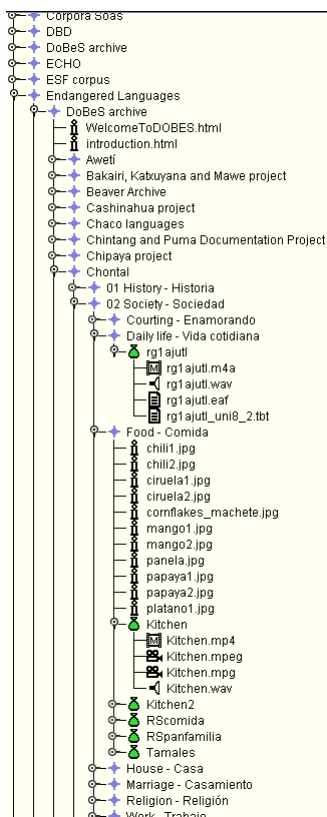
Corpora Soas
DBD
DoBeS archive
ECHO
ESF corpus
Endangered Languages
DoBeS archive
WelcomeToDOBES.html
introduction.html
Awetí
Bakairi, Katxuyana and Mawe project
Beaver Archive
Cashinahua project
Chaco languages
Chintang and Puma Documentation Project
Chipaya project
Chontal
01 History - Historia
02 Society - Sociedad
Courting - Enamorando
Daily life - Vida cotidiana
rg1ajutl
rg1ajutl.m4a
rg1ajutl.wav
rg1ajutl.eaf
rg1ajutl_uni8_2.tbt
Food - Comida
chili1.jpg
chili2.jpg
ciruela1.jpg
ciruela2.jpg
cornflakes_machete.jpg
mango1.jpg
mango2.jpg
panela.jpg
papaya1.jpg
papaya2.jpg
platano1.jpg
Kitchen
Kitchen.mp4
Kitchen.mpeg
Kitchen.mpg
Kitchen.wav
Kitchen2
RScomida
RSpanfamilia
Tamales
House - Casa
Marriage - Casamiento
Religion - Religión
Work - Trabajo